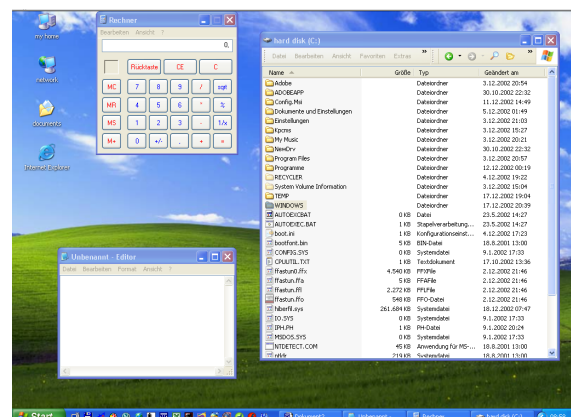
my home

network

documents

Internet Explorer

Rechner

Bearbeiten Ansicht ?

0,

Rücktaste CE C

MC 7 8 9 / sqrt

MR 4 5 6 * %

MS 1 2 3 - 1/x

M+ 0 +/- , + =

hard disk (C:)

Datei Bearbeiten Ansicht Favoriten Extras »

| Name | Größe | Typ | Geändert am |
|---|---|---|---|
| Adobe | | Dateiordner | 3.12.2002 20:54 |
| ADOBEAPP | | Dateiordner | 30.10.2002 22:32 |
| Config.Msi | | Dateiordner | 11.12.2002 14:49 |
| Dokumente und Einstellungen | | Dateiordner | 5.12.2002 01:49 |
| Einstellungen | | Dateiordner | 3.12.2002 21:03 |
| kpcms | | Dateiordner | 3.12.2002 15:27 |
| My Music | | Dateiordner | 3.12.2002 20:21 |
| NewDrv | | Dateiordner | 30.10.2002 22:32 |
| Program Files | | Dateiordner | 3.12.2002 20:57 |
| Programme | | Dateiordner | 12.12.2002 00:19 |
| RECYCLER | | Dateiordner | 4.12.2002 19:22 |
| System Volume Information | | Dateiordner | 3.12.2002 15:04 |
| TEMP | | Dateiordner | 17.12.2002 19:04 |
| WINDOWS | | Dateiordner | 17.12.2002 20:39 |
| AUTOEXEC.BAT | 0 KB | Datei | 23.5.2002 14:27 |
| AUTOEXEC.BAT | 1 KB | Stapelverarbeitung... | 23.5.2002 14:27 |
| boot.ini | 1 KB | Konfigurationseinst... | 4.12.2002 17:23 |
| bootfont.bin | 5 KB | BIN-Datei | 18.8.2001 13:00 |
| CONFIG.SYS | 0 KB | Systemdatei | 9.1.2002 17:33 |
| CPUUTIL.TXT | 1 KB | Textdokument | 17.10.2002 13:36 |
| ffastun0.ffx | 4.540 KB | FFX-Datei | 2.12.2002 21:46 |
| ffastun.ffa | 5 KB | FFA-Datei | 2.12.2002 21:46 |
| ffastun.ffl | 2.272 KB | FFL-Datei | 2.12.2002 21:46 |
| ffastun.ffo | 548 KB | FFO-Datei | 2.12.2002 21:46 |
| hiberfil.sys | 261.684 KB | Systemdatei | 18.12.2002 07:47 |
| IO.SYS | 0 KB | Systemdatei | 9.1.2002 17:33 |
| IPH.PH | 1 KB | PH-Datei | 9.1.2002 20:24 |
| MSDOS.SYS | 0 KB | Systemdatei | 9.1.2002 17:33 |
| NTDETECT.COM | 45 KB | Anwendung für MS-... | 18.8.2001 13:00 |
| ntldr | 219 KB | Systemdatei | 18.8.2001 13:00 |

Unbenannt - Editor

Datei Bearbeiten Format Ansicht ?

Start

Unbenannt - ...

Rechner

hard disk (C:)